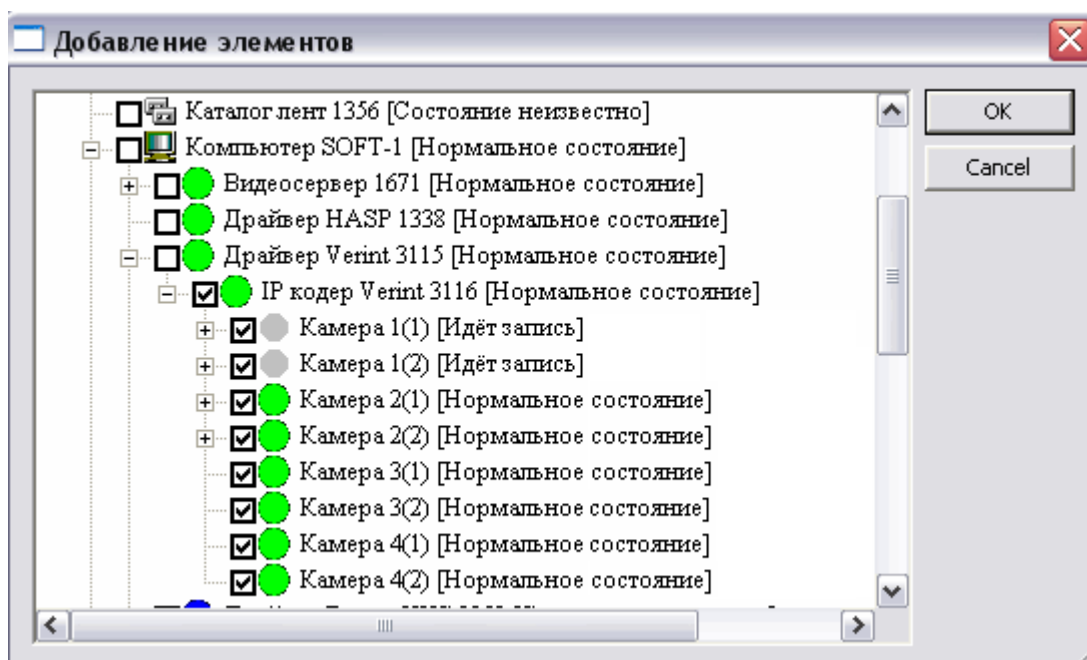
Добавление элементов

Каталог лент 1356 [Состояние неизвестно]
Компьютер SOFT-1 [Нормальное состояние]
Видеосервер 1671 [Нормальное состояние]
Драйвер HASP 1338 [Нормальное состояние]
Драйвер Verint 3115 [Нормальное состояние]
IP кодер Verint 3116 [Нормальное состояние]
Камера 1(1) [Идёт запись]
Камера 1(2) [Идёт запись]
Камера 2(1) [Нормальное состояние]
Камера 2(2) [Нормальное состояние]
Камера 3(1) [Нормальное состояние]
Камера 3(2) [Нормальное состояние]
Камера 4(1) [Нормальное состояние]
Камера 4(2) [Нормальное состояние]
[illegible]

OK
Cancel